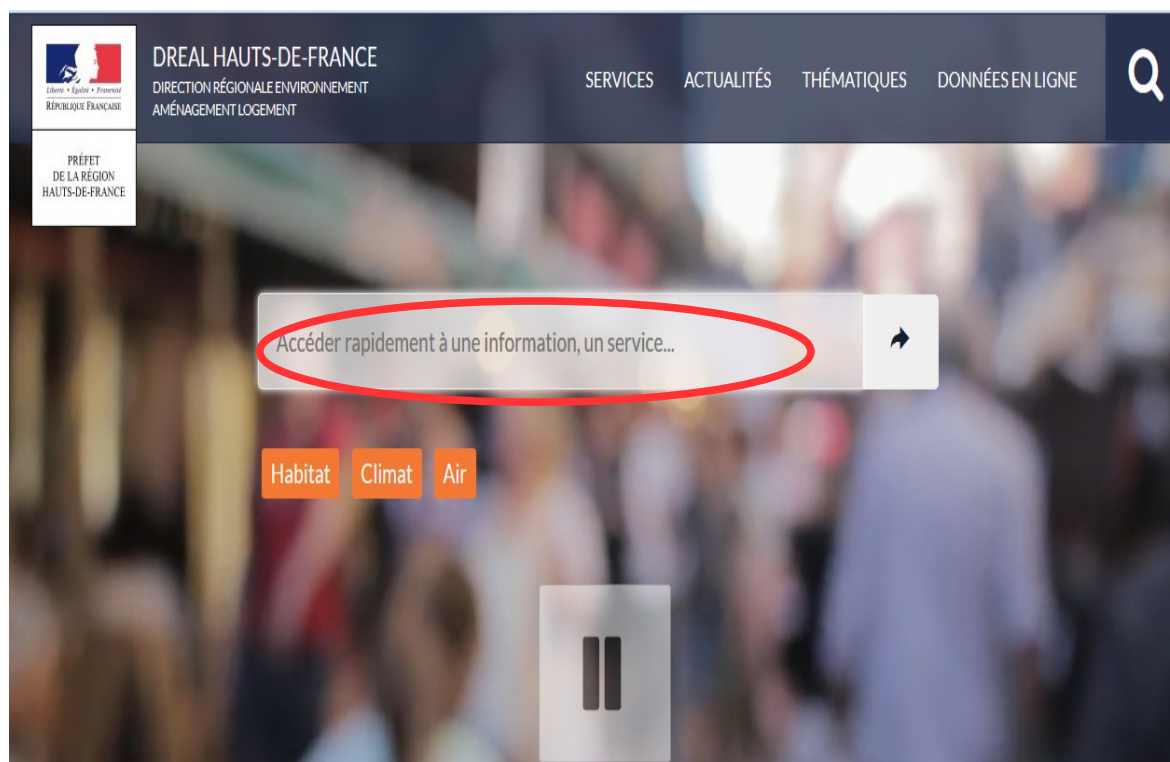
Liberté • Égalité • Fraternité
RÉPUBLIQUE FRANÇAISE

PRÉFET
DE LA RÉGION
HAUTS-DE-FRANCE

DREAL HAUTS-DE-FRANCE
DIRECTION RÉGIONALE ENVIRONNEMENT AMÉNAGEMENT LOGEMENT

SERVICES ACTUALITÉS THÉMATIQUES DONNÉES EN LIGNE

Accéder rapidement à une information, un service...

Habitat Climat Air